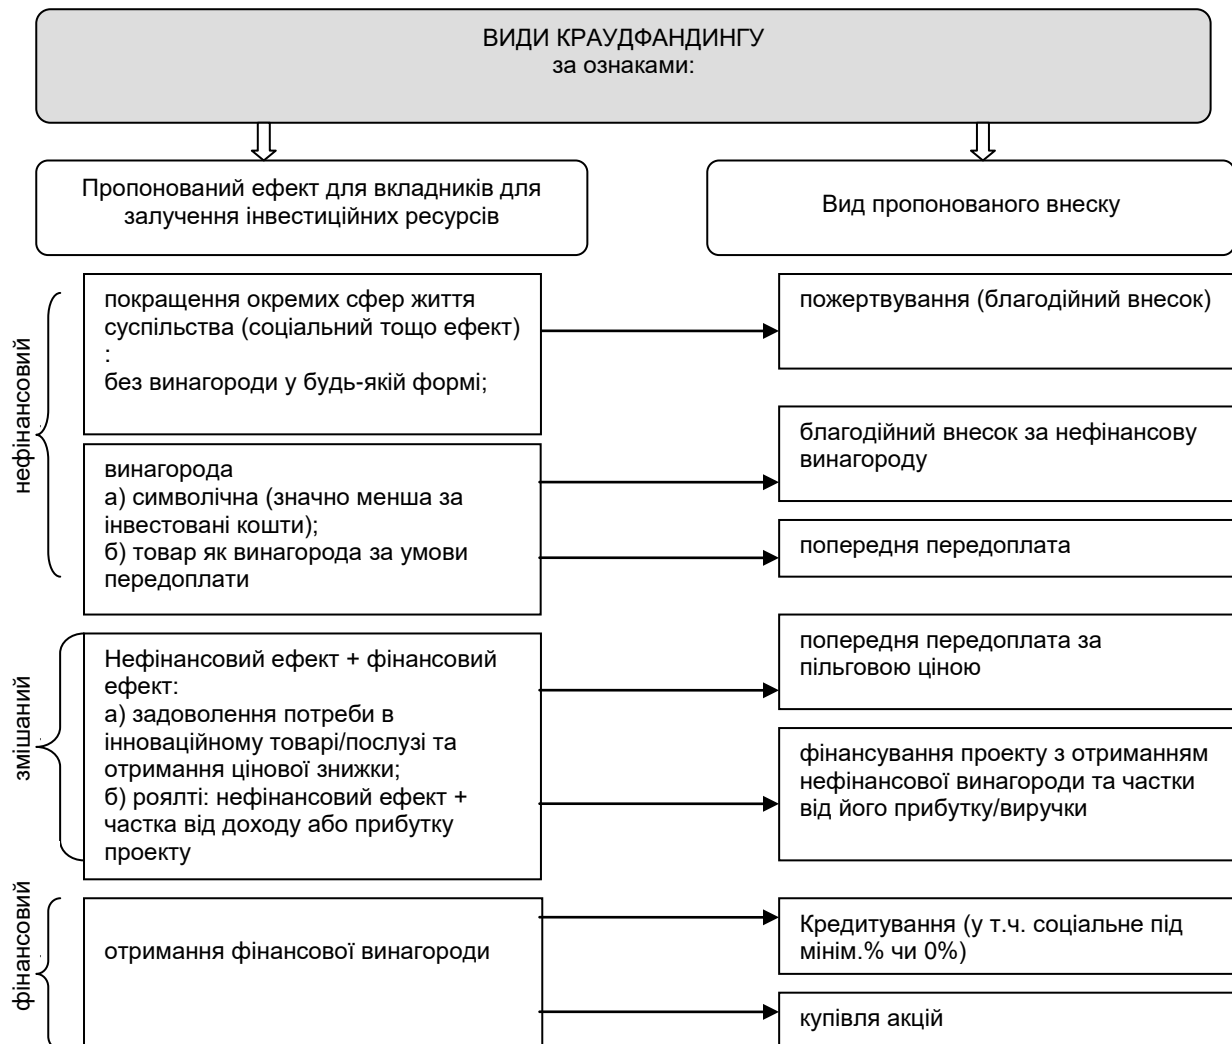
ВИДИ КРАУДФАНДИНГУ
за ознаками:

Пропонований ефект для вкладників для залучення інвестиційних ресурсів

Вид пропонованого внеску

нефінансовий

покращення окремих сфер життя суспільства (соціальний тощо ефект) :
без винагороди у будь-якій формі;

пожертвування (благодійний внесок)

винагорода
а) символічна (значно менша за інвестовані кошти);
б) товар як винагорода за умови передоплати

благодійний внесок за нефінансову винагороду

попередня передоплата

змішаний

Нефінансовий ефект + фінансовий ефект:
а) задоволення потреби в інноваційному товарі/послузі та отримання цінової знижки;
б) роялті: нефінансовий ефект + частка від доходу або прибутку проекту

попередня передоплата за пільговою ціною

фінансування проекту з отриманням нефінансової винагороди та частки від його прибутку/виручки

фінансовий

отримання фінансової винагороди

Кредитування (у т.ч. соціальне під мінім.% чи 0%)

купівля акцій